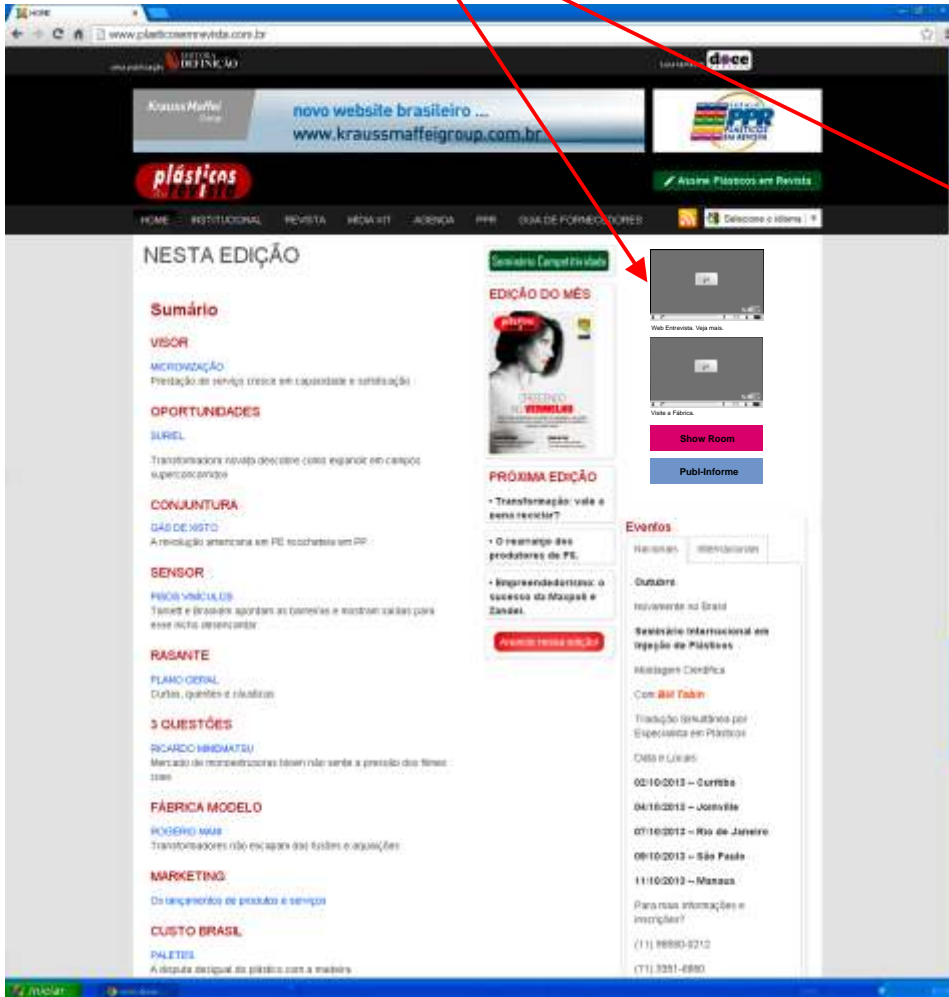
HOME
www.plasticosemrevista.com.br

uma publicação EDITORA DEFINIÇÃO
doce

KraussMaffei Group
novo website brasileiro ...
www.kraussmaffeigroup.com.br

PPR

plásticos em revista

Assine Plásticos em Revista

HOME INSTITUCIONAL REVISTA MÍDIA KIT AGENDA PPR GUIA DE FORNECEDORES

Selecione o idioma

NESTA EDIÇÃO

Sumário

VISOR
MICRONIZAÇÃO
Prestação de serviço cresce em capacidade e sofisticação

OPORTUNIDADES
SURIEL
Transformadora novata descobre como expandir em campos superconcorridos

CONJUNTURA
GÁS DE XISTO
A revolução americana em PE rocheteia em PP

SENSOR
PISOS VINÍLICOS
Tarkett e Brasiléia apontam as barreiras e mostram saídas para esse nicho desencantado

RASANTE
PLANO GERAL
Curtas, quentes e cáusticas

3 QUESTÕES
RICARDO MINOMATSU
Mercado de monoextrusoras blown não sente a pressão dos filmes cast

FÁBRICA MODELO
ROGERIO MAMI
Transformadores não escapam das fusões e aquisições

MARKETING
Os lançamentos de produtos e serviços

CUSTO BRASIL
PALETES
A disputa desigual do plástico com a madeira

Seminário Competitividade

EDIÇÃO DO MÊS

PRÓXIMA EDIÇÃO
• Transformação: vale a pena reciclar?
• O rearranjo dos produtores de PS.
• Empreendedorismo: o sucesso da Maxpeb e Zandei.

Anuncie nessa edição

Web Entrevista. Veja mais.

Visite a Fábrica.

Show Room

Publi-Informe

Eventos
Nacionais Internacionais

Outubro
Novamente no Brasil
Seminário Internacional em Injeção de Plásticos
Abordagem Científica
Com Bill Tobin
Tradução Simultânea por Especialista em Plásticos
Datas e Locais:
02/10/2013 – Curitiba
04/10/2013 – Joinville
07/10/2013 – Rio de Janeiro
09/10/2013 – São Paulo
11/10/2013 – Manaus
Para mais informações e inscrições?
(11) 98880-0212
(11) 3351-6880

Iniciar